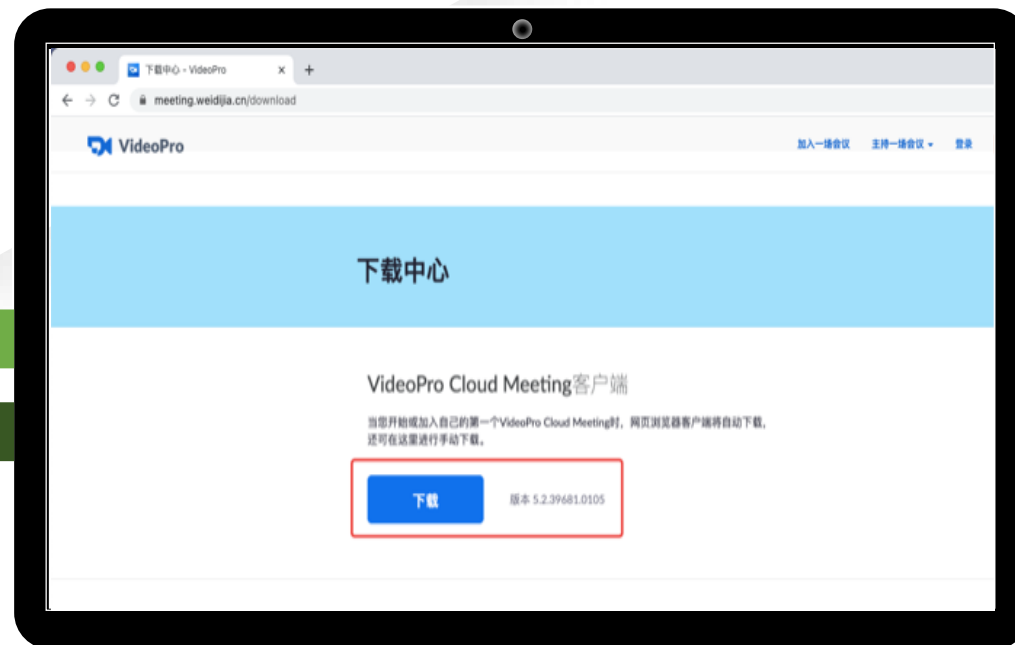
下载中心 - VideoPro

meeting.weidijia.cn/download

VideoPro

加入一场会议 主持一场会议 登录

下载中心

VideoPro Cloud Meeting客户端

当您开始或加入自己的第一个VideoPro Cloud Meeting时，网页浏览器客户端将自动下载。还可在这里进行手动下载。

下载

版本 5.2.39681.0105